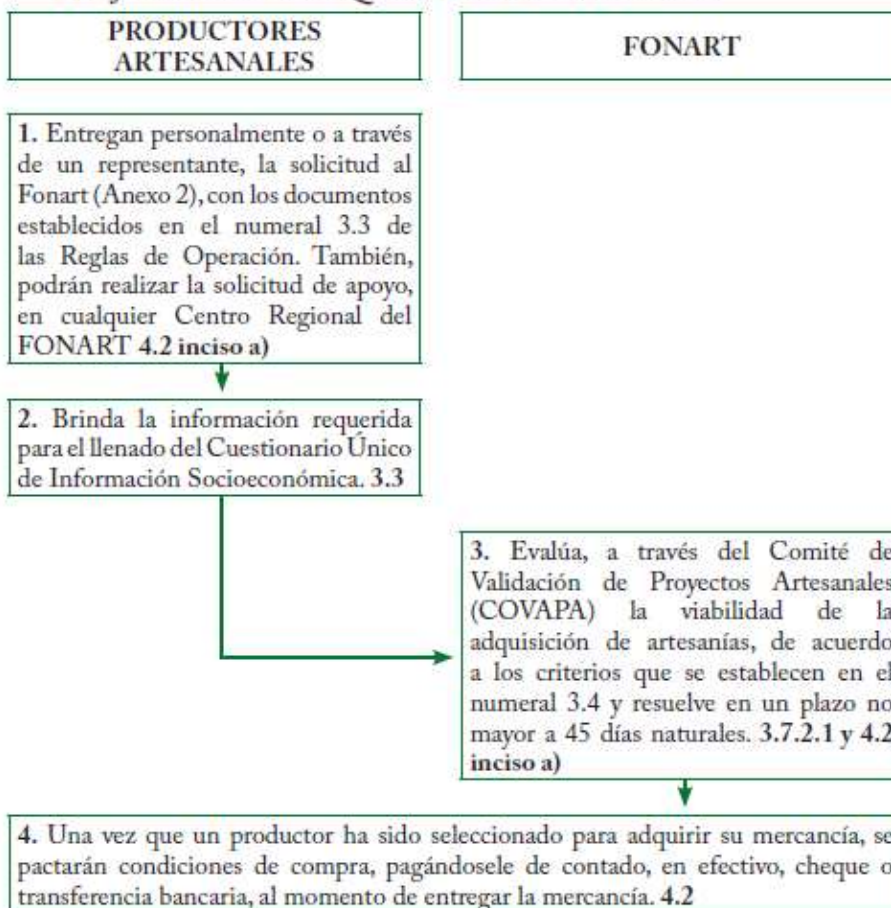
PRODUCTORES ARTESANALES

FONART

1. Entregan personalmente o a través de un representante, la solicitud al Fonart (Anexo 2), con los documentos establecidos en el numeral 3.3 de las Reglas de Operación. También, podrán realizar la solicitud de apoyo, en cualquier Centro Regional del FONART 4.2 inciso a)

2. Brinda la información requerida para el llenado del Cuestionario Único de Información Socioeconómica. 3.3

3. Evalúa, a través del Comité de Validación de Proyectos Artesanales (COVAPA) la viabilidad de la adquisición de artesanías, de acuerdo a los criterios que se establecen en el numeral 3.4 y resuelve en un plazo no mayor a 45 días naturales. 3.7.2.1 y 4.2 inciso a)

4. Una vez que un productor ha sido seleccionado para adquirir su mercancía, se pactarán condiciones de compra, pagándosele de contado, en efectivo, cheque o transferencia bancaria, al momento de entregar la mercancía. 4.2